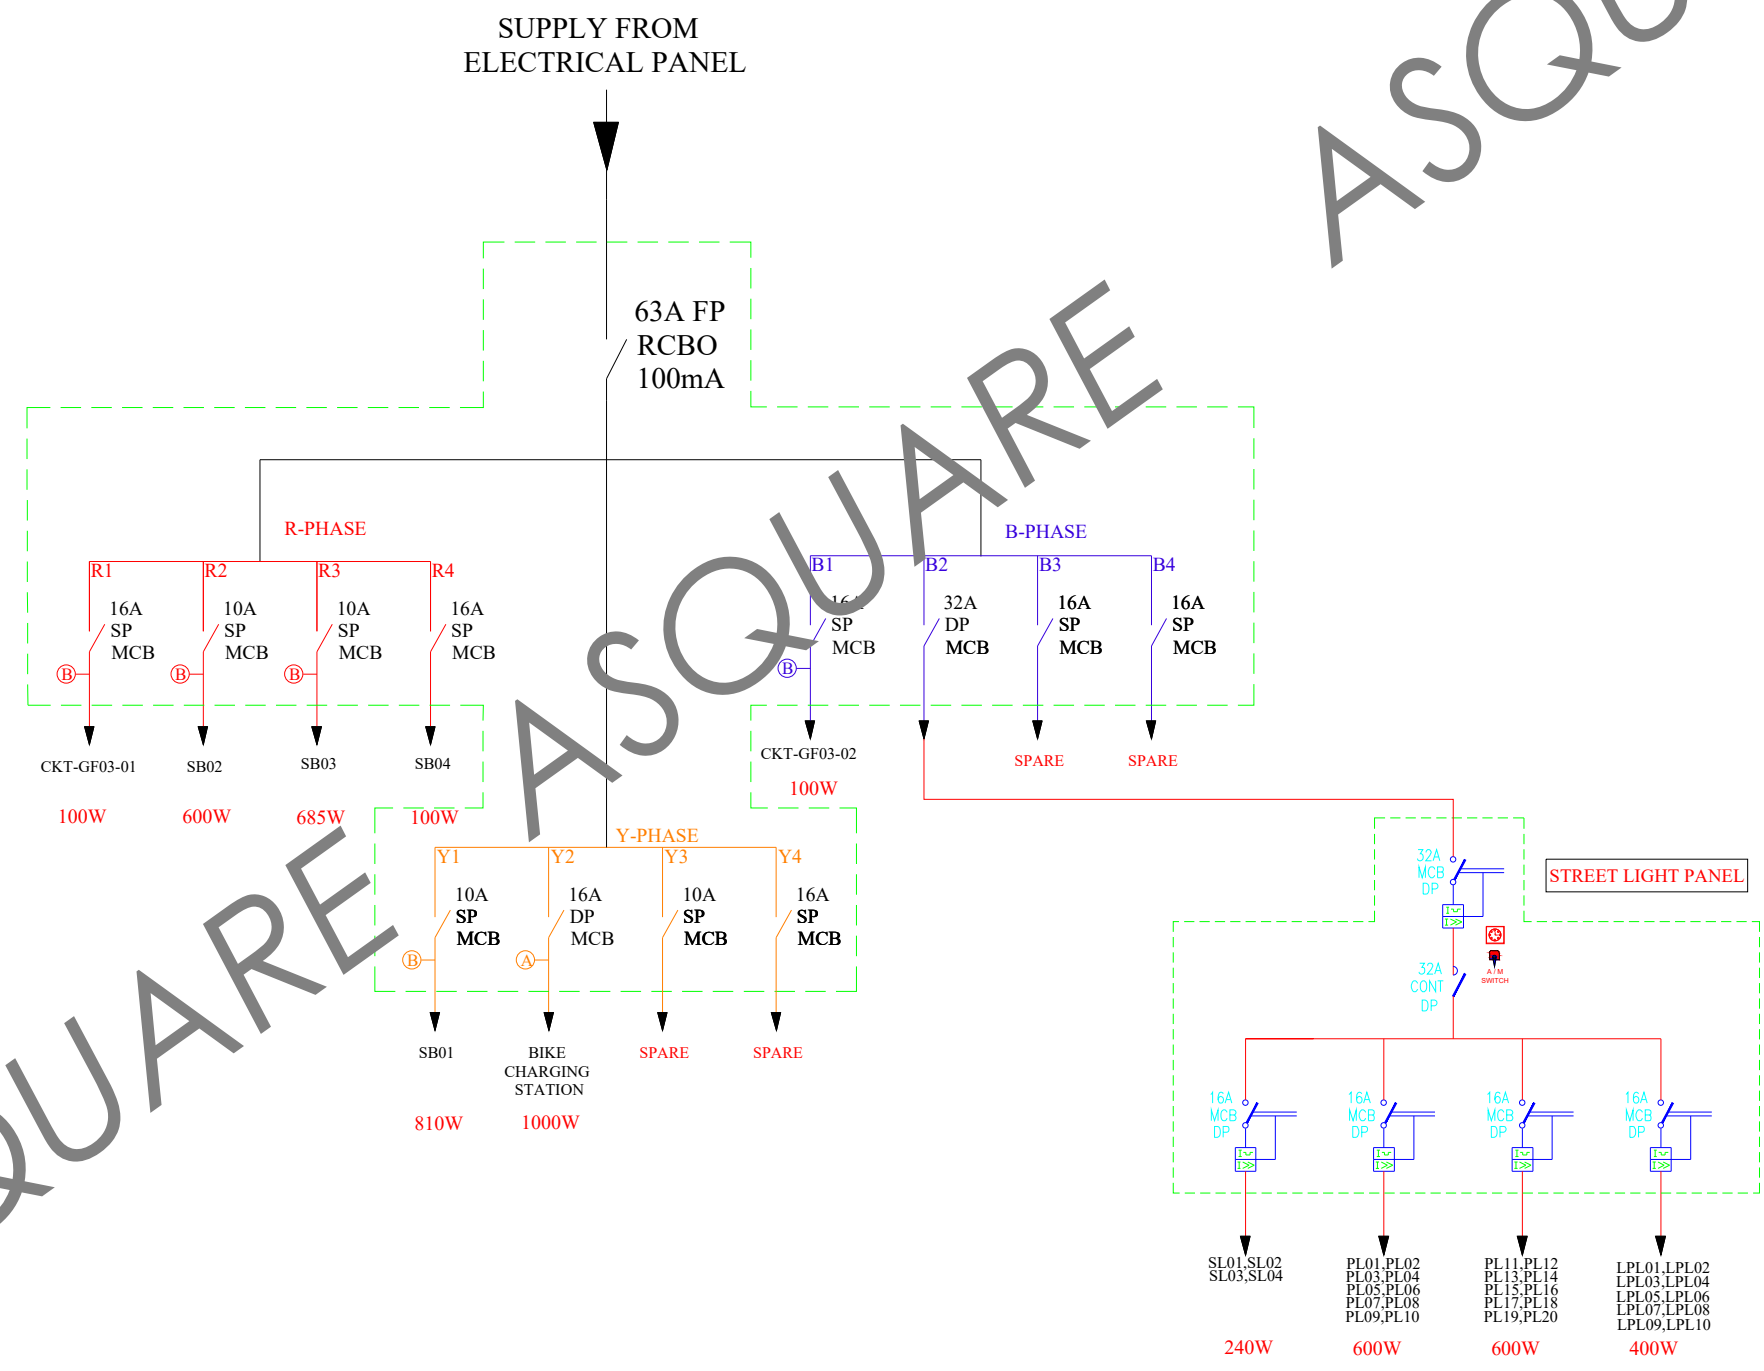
SUPPLY FROM
ELECTRICAL PANEL

63A FP
RCBO
100mA

R-PHASE

R1
16A
SP
MCB

R2
10A
SP
MCB

R3
10A
SP
MCB

R4
16A
SP
MCB

B B B

CKT-GF03-01
100W

SB02
600W

SB03
685W

SB04
100W

B-PHASE

B1
16A
SP
MCB

B2
32A
DP
MCB

B3
16A
SP
MCB

B4
16A
SP
MCB

B

CKT-GF03-02
100W

SPARE

SPARE

Y-PHASE

Y1
10A
SP
MCB

Y2
16A
DP
MCB

Y3
10A
SP
MCB

Y4
16A
SP
MCB

B A

SB01
810W

BIKE
CHARGING
STATION
1000W

SPARE

SPARE

ASQUARE ASQUARE ASQU

STREET LIGHT PANEL

32A
MCB
DP

32A
CONT
DP

A / M
SWITCH

16A
MCB
DP

16A
MCB
DP

16A
MCB
DP

16A
MCB
DP

SL01,SL02
SL03,SL04
240W

PL01,PL02
PL03,PL04
PL05,PL06
PL07,PL08
PL09,PL10
600W

PL11,PL12
PL13,PL14
PL15,PL16
PL17,PL18
PL19,PL20
600W

LPL01,LPL02
LPL03,LPL04
LPL05,LPL06
LPL07,LPL08
LPL09,LPL10
400W